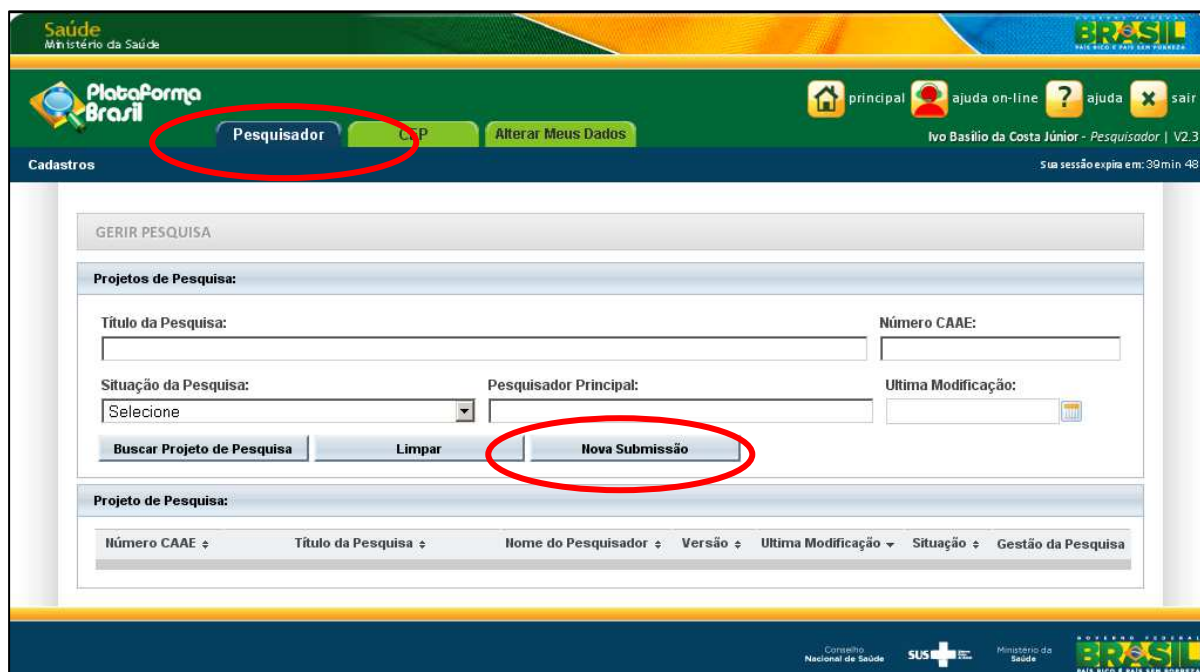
Saúde
Ministério da Saúde

BRASIL
PAÍS RICO É PAÍS SEM POBREZA

Plataforma Brasil

principal ajuda on-line ajuda sair

Pesquisador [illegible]P Alterar Meus Dados

Ivo Basilio da Costa Júnior - Pesquisador | V2.3

Cadastros

Sua sessão expira em: 39min 48

GERIR PESQUISA

Projetos de Pesquisa:

Título da Pesquisa:

Número CAAE:

Situação da Pesquisa:

Selecione

Pesquisador Principal:

Ultima Modificação:

Buscar Projeto de Pesquisa

Limpar

Nova Submissão

Projeto de Pesquisa:

| Número CAAE | Título da Pesquisa | Nome do Pesquisador | Versão | Ultima Modificação | Situação | Gestão da Pesquisa |
|---|---|---|---|---|---|---|

Conselho Nacional de Saúde

SUS

Ministério da Saúde

BRASIL
PAÍS RICO É PAÍS SEM POBREZA